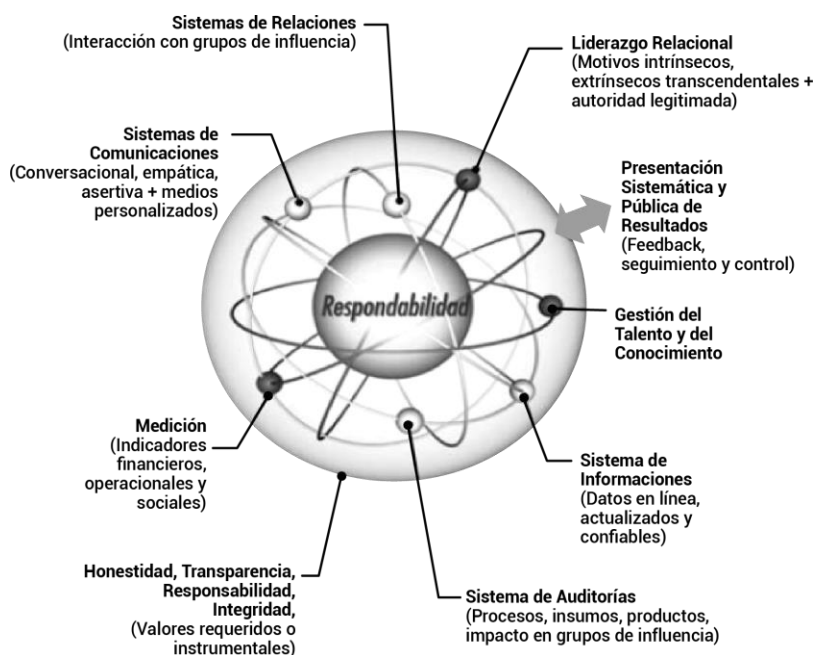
Sistemas de Relaciones
(Interacción con grupos de influencia)

Liderazgo Relacional
(Motivos intrínsecos, extrínsecos transcendentales + autoridad legitimada)

Sistemas de Comunicaciones
(Conversacional, empática, asertiva + medios personalizados)

Presentación Sistemática y Pública de Resultados
(Feedback, seguimiento y control)

Respondabilidad

Gestión del Talento y del Conocimiento

Medición
(Indicadores financieros, operacionales y sociales)

Sistema de Informaciones
(Datos en línea, actualizados y confiables)

Honestidad, Transparencia, Responsabilidad, Integridad,
(Valores requeridos o instrumentales)

Sistema de Auditorías
(Procesos, insumos, productos, impacto en grupos de influencia)